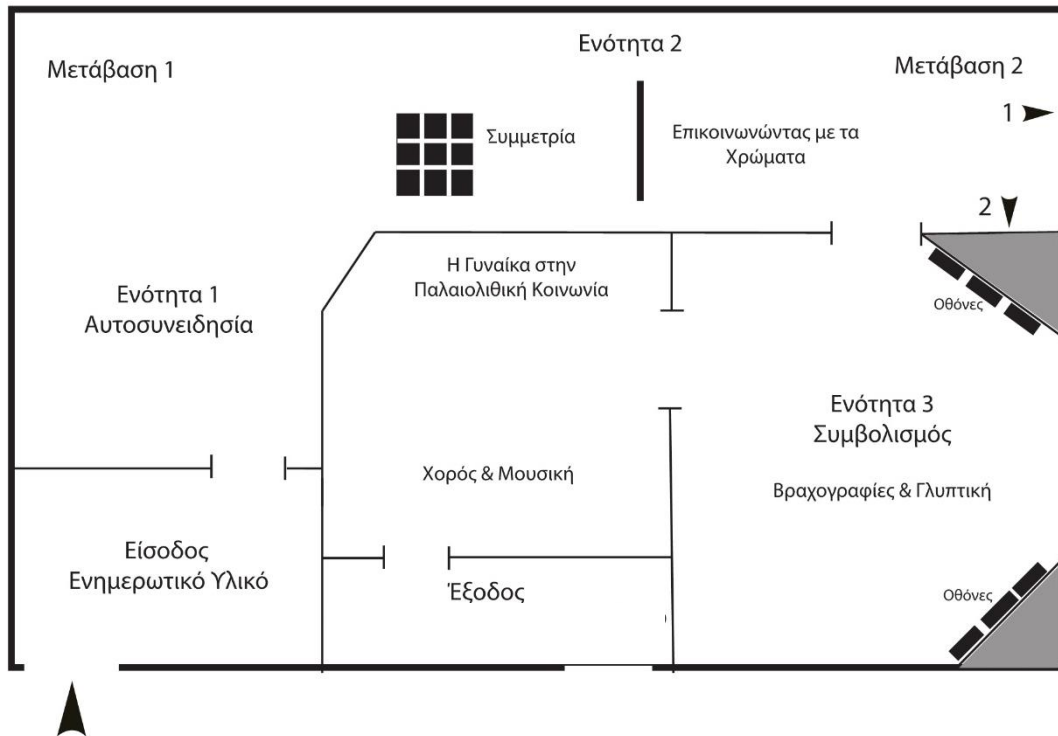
Μετάβαση 1

Ενότητα 2

Μετάβαση 2

1

Συμμετρία

Επικοινωνώντας με τα Χρώματα

2

Η Γυναίκα στην Παλαιολιθική Κοινωνία

Ενότητα 1
Αυτοσυνειδησία

Οθόνες

Ενότητα 3
Συμβολισμός

Χορός & Μουσική

Βραχογραφίες & Γλυπτική

Είσοδος
Ενημερωτικό Υλικό

Έξοδος

Οθόνες